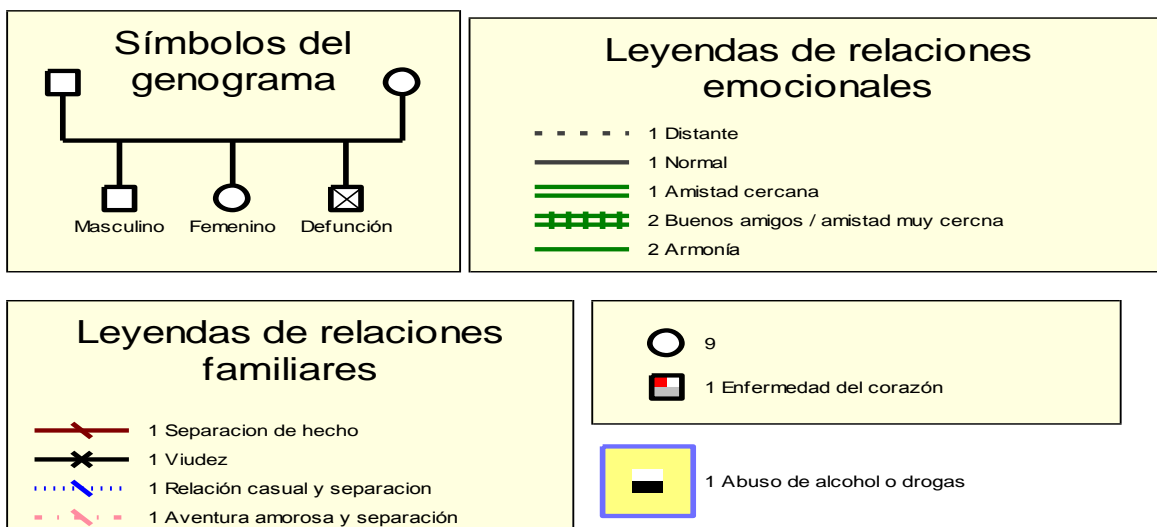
Símbolos del genograma

Masculino Femenino Defunción

Leyendas de relaciones emocionales

1 Distante
1 Normal
1 Amistad cercana
2 Buenos amigos / amistad muy cercna
2 Armonía

Leyendas de relaciones familiares

1 Separacion de hecho
1 Viudez
1 Relación casual y separacion
1 Aventura amorosa y separación

9
1 Enfermedad del corazón

1 Abuso de alcohol o drogas